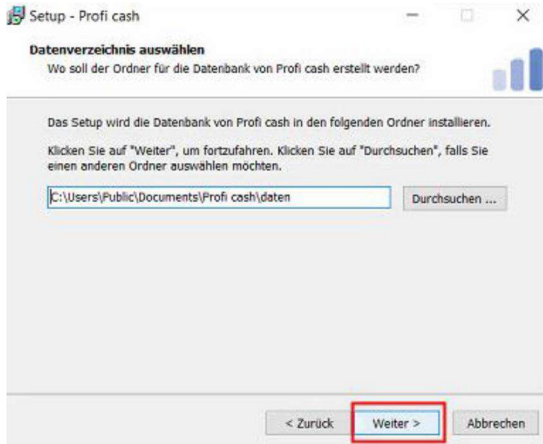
Setup - Profi cash

Datenverzeichnis auswählen

Wo soll der Ordner für die Datenbank von Profi cash erstellt werden?

Das Setup wird die Datenbank von Profi cash in den folgenden Ordner installieren.

Klicken Sie auf "Weiter", um fortzufahren. Klicken Sie auf "Durchsuchen", falls Sie einen anderen Ordner auswählen möchten.

C:\Users\Public\Documents\Profi cash\daten

Durchsuchen ...

< Zurück

Weiter >

Abbrechen